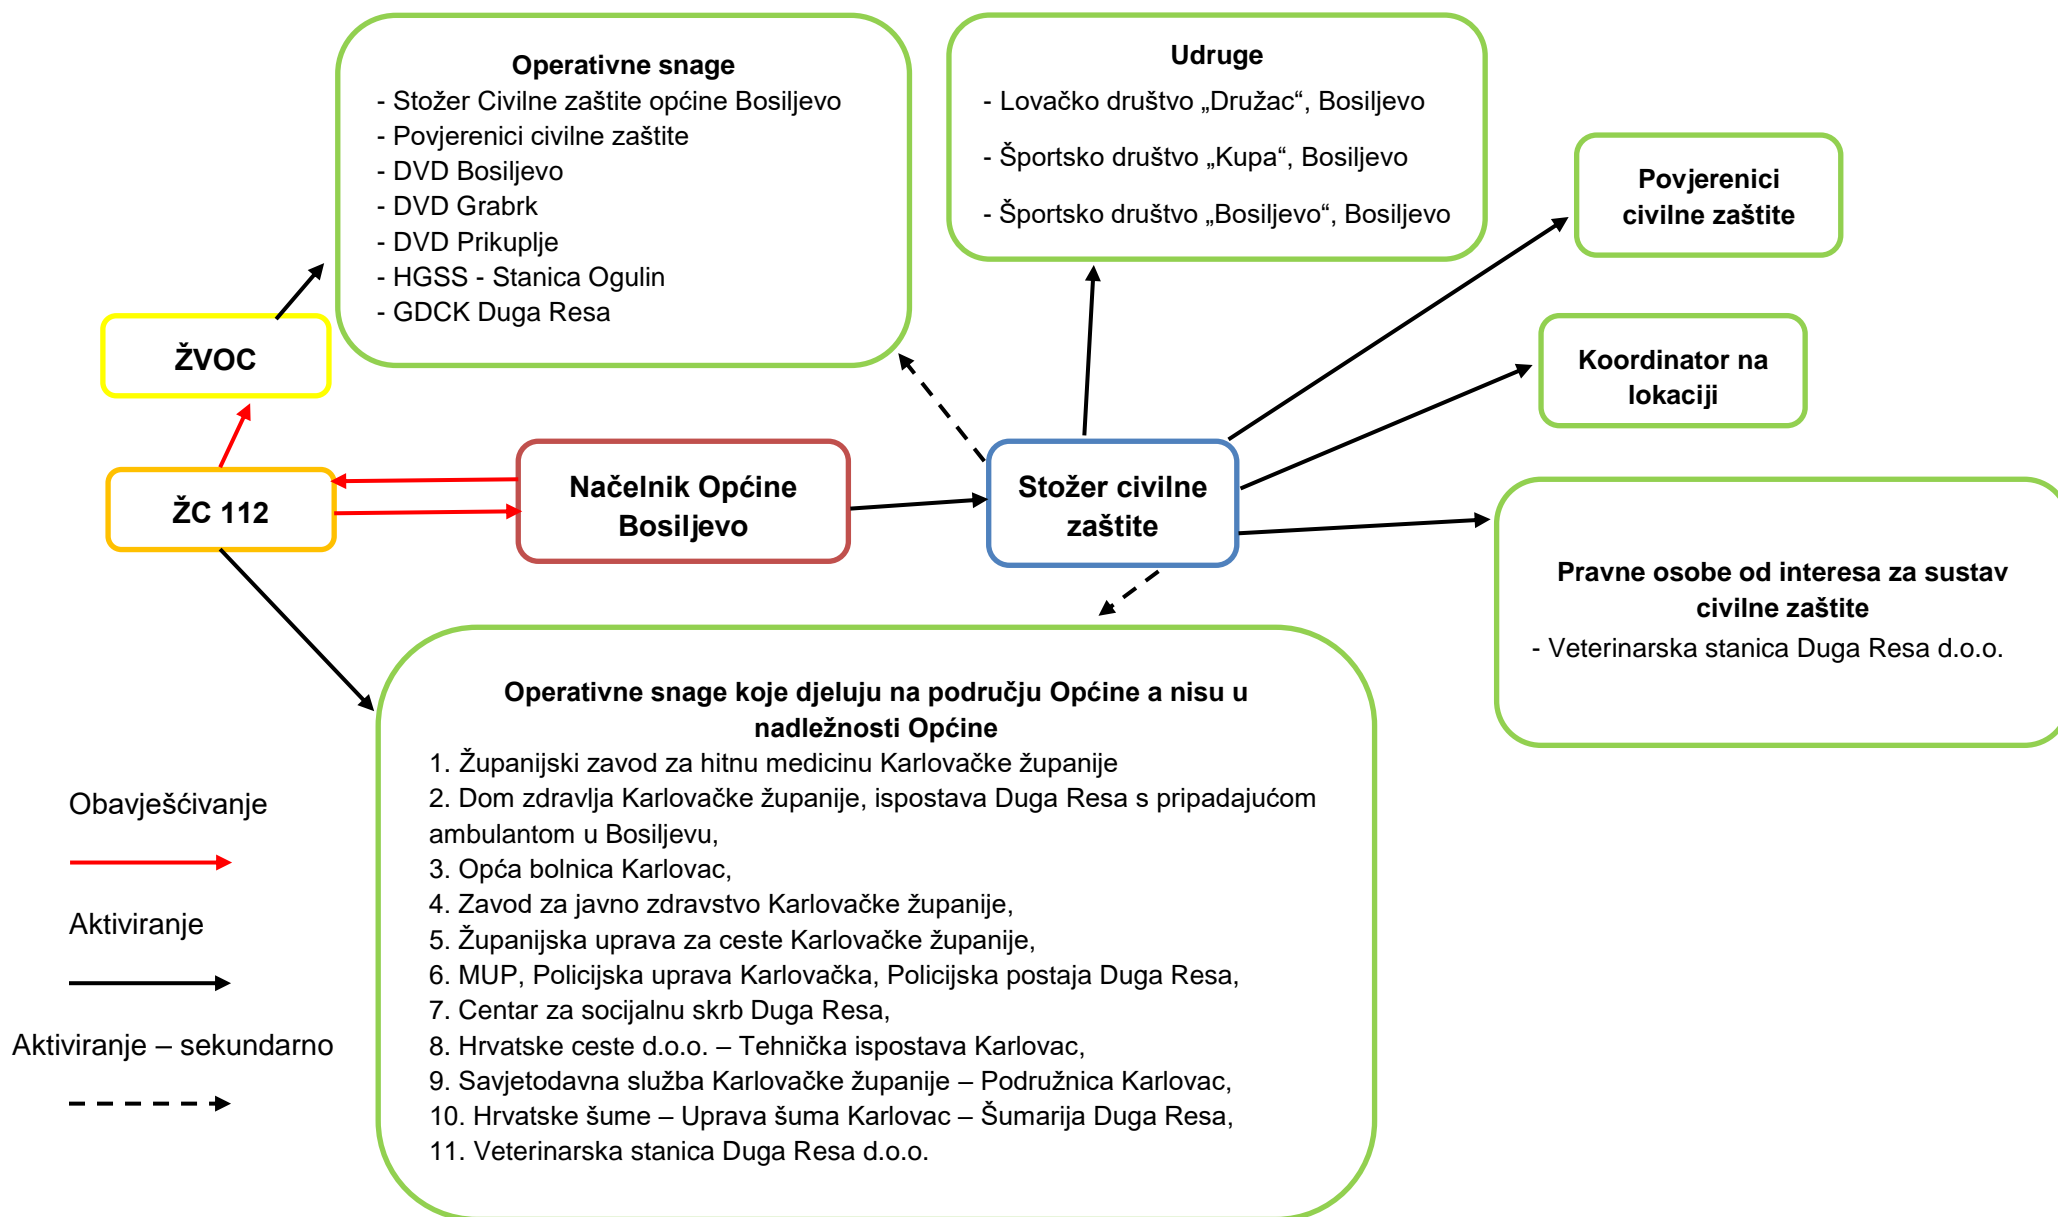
**Operativne snage**
- Stožer Civilne zaštite općine Bosiljevo
- Povjerenici civilne zaštite
- DVD Bosiljevo
- DVD Grabrk
- DVD Prikuplje
- HGSS - Stanica Ogulin
- GDCK Duga Resa

**Udruge**
- Lovačko društvo „Družac“, Bosiljevo
- Športsko društvo „Kupa“, Bosiljevo
- Športsko društvo „Bosiljevo“, Bosiljevo

**Povjerenici civilne zaštite**

**ŽVOC**

**Koordinator na lokaciji**

**ŽC 112**

**Načelnik Općine Bosiljevo**

**Stožer civilne zaštite**

**Pravne osobe od interesa za sustav civilne zaštite**
- Veterinarska stanica Duga Resa d.o.o.

**Operativne snage koje djeluju na području Općine a nisu u nadležnosti Općine**
1. Županijski zavod za hitnu medicinu Karlovačke županije
2. Dom zdravlja Karlovačke županije, ispostava Duga Resa s pripadajućom ambulantom u Bosiljevu,
3. Opća bolnica Karlovac,
4. Zavod za javno zdravstvo Karlovačke županije,
5. Županijska uprava za ceste Karlovačke županije,
6. MUP, Policijska uprava Karlovačka, Policijska postaja Duga Resa,
7. Centar za socijalnu skrb Duga Resa,
8. Hrvatske ceste d.o.o. – Tehnička ispostava Karlovac,
9. Savjetodavna služba Karlovačke županije – Podružnica Karlovac,
10. Hrvatske šume – Uprava šuma Karlovac – Šumarija Duga Resa,
11. Veterinarska stanica Duga Resa d.o.o.

Obavješćivanje

Aktiviranje

Aktiviranje – sekundarno